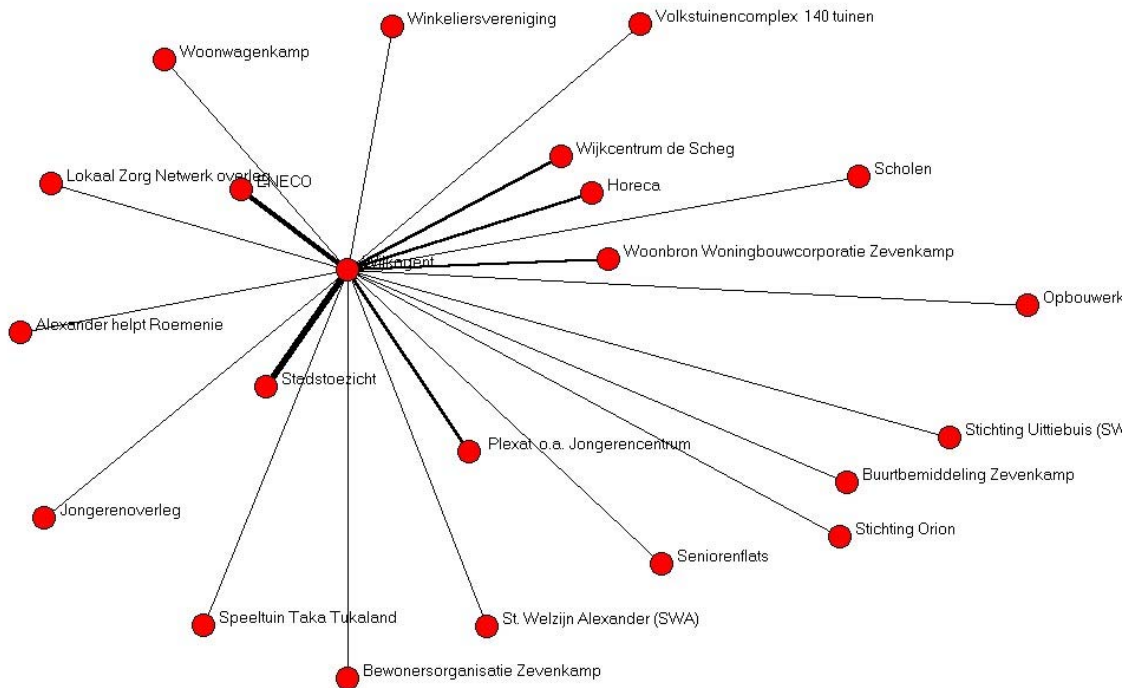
Winkeliersvereniging

Volkstuinencomplex 140 tuinen

Woonwagenkamp

Wijkcentrum de Scheg

Lokaal Zorg Netwerk overleg

ENECO

Horeca

Scholen

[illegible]agent

Woonbron Woningbouwcorporatie Zevenkamp

Opbouwerk

Alexander helpt Roemenie

Stadstoezicht

Stichting Uittiebuis (SW

Plexat o.a. Jongerencentrum

Buurtbemiddeling Zevenkamp

Jongerenoverleg

Stichting Orion

Seniorenflats

Speeltuin Taka Tukaland

St. Welzijn Alexander (SWA)

Bewonersorganisatie Zevenkamp